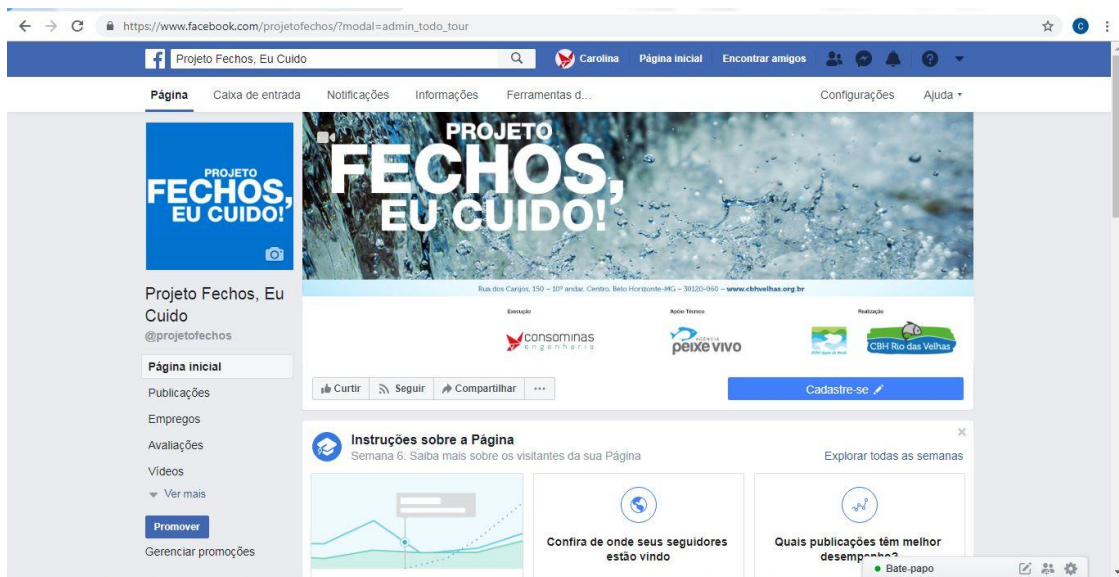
https://www.facebook.com/projetofechos/?modal=admin_todo_tour

Projeto Fechos, Eu Cuido

Carolina Página inicial Encontrar amigos

Página Caixa de entrada Notificações Informações Ferramentas d... Configurações Ajuda

PROJETO FECHOS, EU CUIDO!

PROJETO FECHOS, EU CUIDO!

Rua dos Carijós, 150 – 10º andar, Centro, Belo Horizonte-MG – 30120-060 – www.cbhvelhas.org.br

Execução consominas engenharia

Apoio Técnico AGÊNCIA peixe vivo

Realização CBH Rio das Velhas

Projeto Fechos, Eu Cuido
@projetofechos

Página inicial
Publicações
Empregos
Avaliações
Vídeos
Ver mais

Promover
Gerenciar promoções

Curtir Seguir Compartilhar ...

Cadastre-se

Instruções sobre a Página
Semana 6: Saiba mais sobre os visitantes da sua Página

Explorar todas as semanas

Confira de onde seus seguidores estão vindo

Quais publicações têm melhor desempenho?

Bate-papo